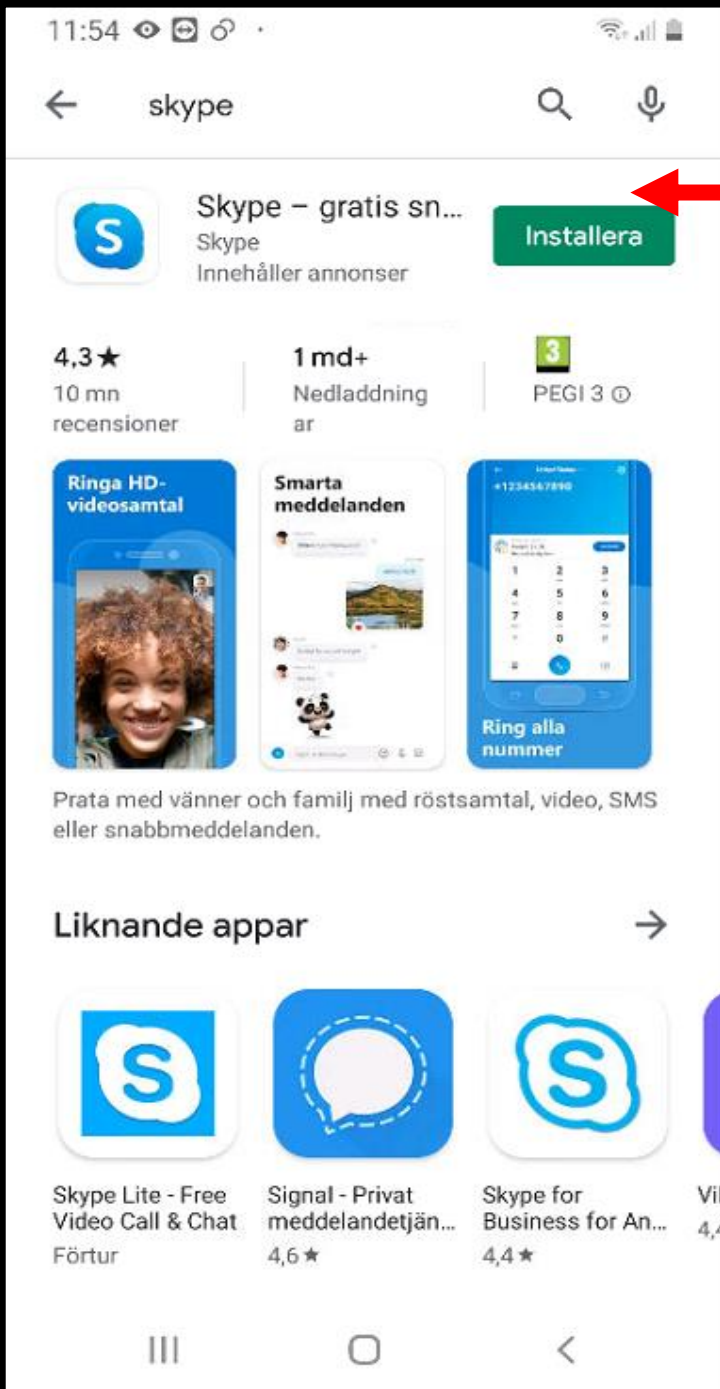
11:54

skype

Skype – gratis sn...
Skype
Innehåller annonser

Installera

4,3★
10 mn recensioner

1 md+
Nedladdningar

3
PEGI 3

Ringa HD-videosamtal

Smarta meddelanden

+1234567890

Ring alla nummer

Prata med vänner och familj med röstsamtal, video, SMS eller snabbmeddelanden.

Liknande appar

Skype Lite - Free Video Call & Chat
Förtur

Signal - Privat meddelandetjän...
4,6★

Skype for Business for An...
4,4★

Vi
4,4